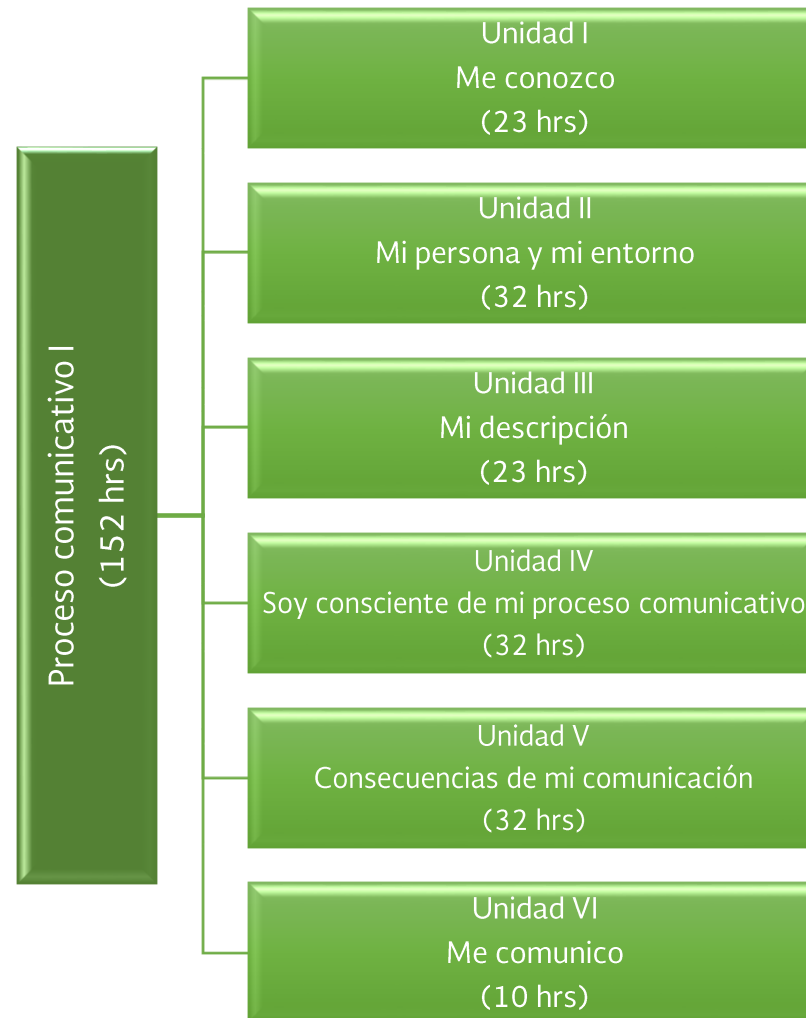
Proceso comunicativo I
(152 hrs)

Unidad I
Me conozco
(23 hrs)

Unidad II
Mi persona y mi entorno
(32 hrs)

Unidad III
Mi descripción
(23 hrs)

Unidad IV
Soy consciente de mi proceso comunicativo
(32 hrs)

Unidad V
Consecuencias de mi comunicación
(32 hrs)

Unidad VI
Me comunico
(10 hrs)